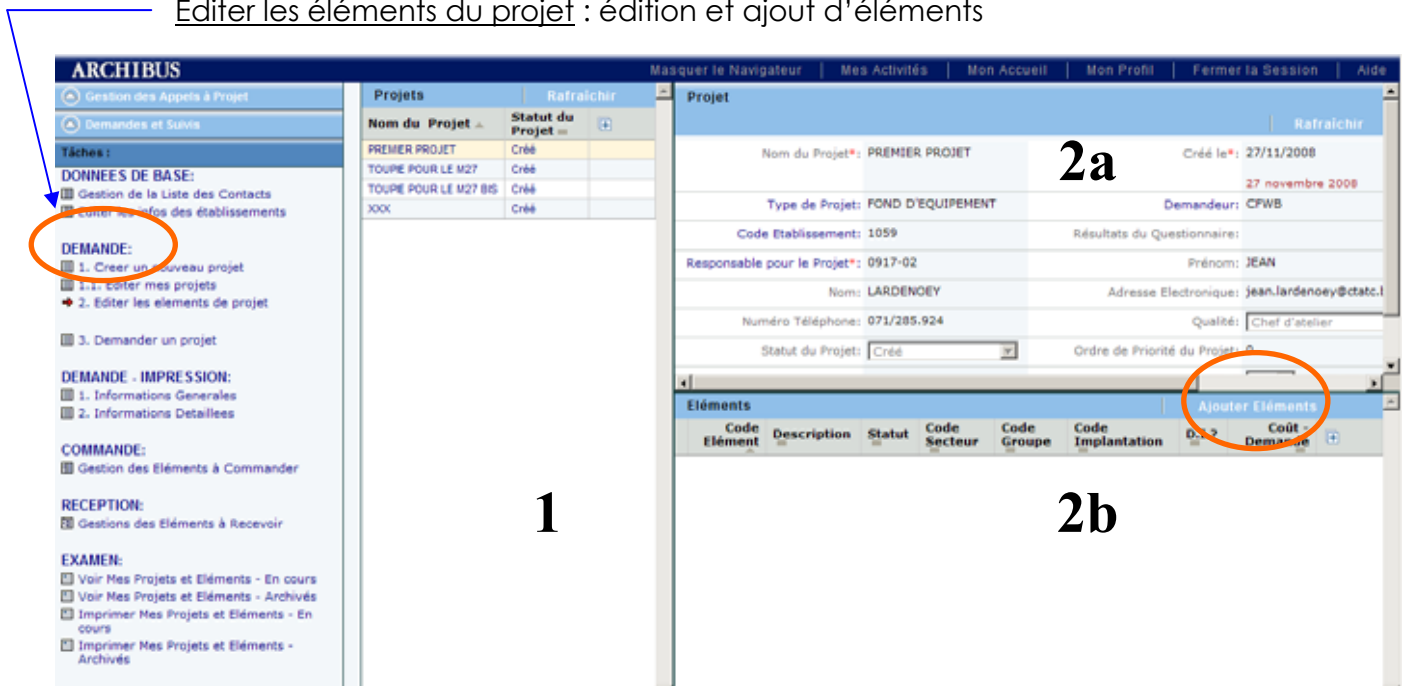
Editer les éléments du projet : édition et ajout d'éléments

ARCHIBUS

Masquer le Navigateur | Mes Activités | Mon Accueil | Mon Profil | Fermer la Session | Aide

Gestion des Appels à Projet

Demandes et Suivis

Tâches :

DONNEES DE BASE:
Gestion de la Liste des Contacts
Editer les infos des établissements

DEMANDE:
1. Creer un nouveau projet
1.1. Editer mes projets
2. Editer les elements de projet

3. Demander un projet

DEMANDE - IMPRESSION:
1. Informations Generales
2. Informations Detaillees

COMMANDE:
Gestion des Eléments à Commander

RECEPTION:
Gestions des Eléments à Recevoir

EXAMEN:
Voir Mes Projets et Eléments - En cours
Voir Mes Projets et Eléments - Archivés
Imprimer Mes Projets et Eléments - En cours
Imprimer Mes Projets et Eléments - Archivés

Projets Rafraichir

| Nom du Projet | Statut du Projet |
|---|---|
| PREMIER PROJET | Créé |
| TOUPIE POUR LE M27 | Créé |
| TOUPIE POUR LE M27 BIS | Créé |
| XXX | Créé |

1

Projet

Rafraichir

2a

Nom du Projet*: PREMIER PROJET
Créé le*: 27/11/2008
27 novembre 2008
Type de Projet: FOND D'EQUIPEMENT
Demandeur: CFWB
Code Etablissement: 1059
Résultats du Questionnaire:
Responsable pour le Projet*: 0917-02
Prénom: JEAN
Nom: LARDENOEY
Adresse Electronique: jean.lardenoey@ctatc.l
Numéro Téléphone: 071/285.924
Qualité: Chef d'atelier
Statut du Projet: Créé
Ordre de Priorité du Projet: 0

Eléments
Ajouter Eléments

| Code Elément | Description | Statut | Code Secteur | Code Groupe | Code Implantation | D.?? | Coût Demandé |
|---|---|---|---|---|---|---|---|

2b